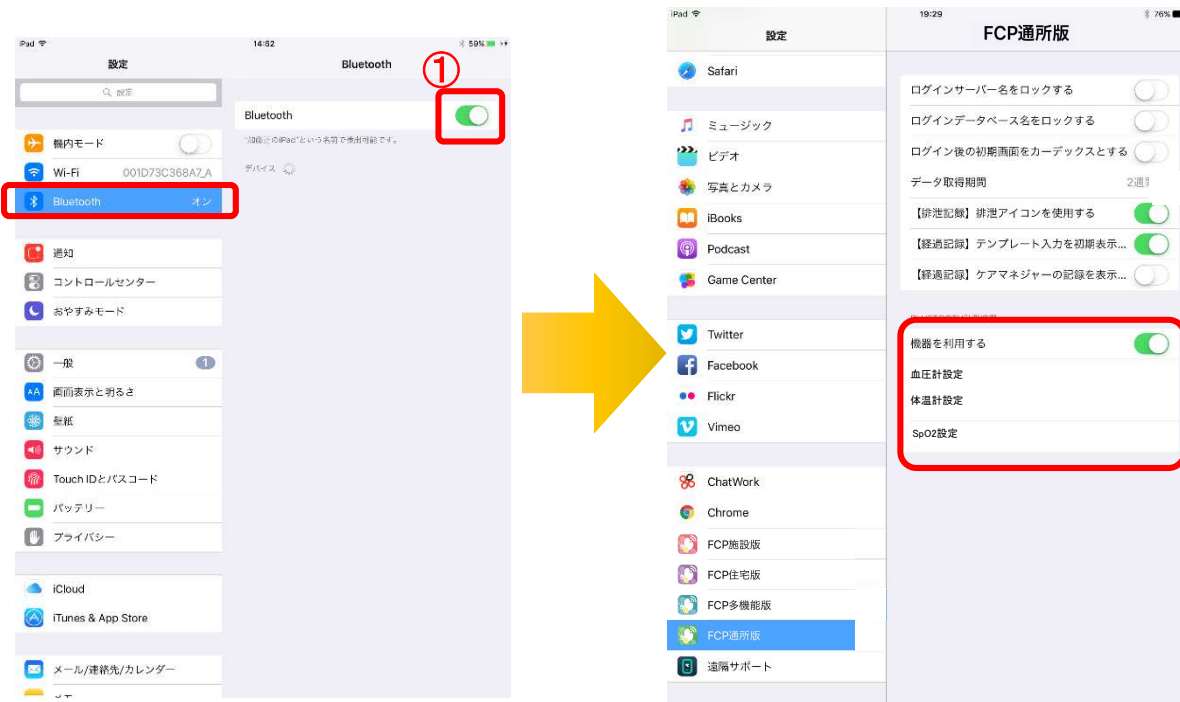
iPad
14:52
59%
設定
Bluetooth
①
検索
Bluetooth
"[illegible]のiPad"という名前で検出可能です。
デバイス
機内モード
Wi-Fi 001D73C368A7_A
Bluetooth オン
通知
コントロールセンター
おやすみモード
一般 1
画面表示と明るさ
壁紙
サウンド
Touch IDとパスコード
バッテリー
プライバシー
iCloud
iTunes & App Store
メール/連絡先/カレンダー

iPad
19:29
76%
設定
FCP通所版
Safari
ミュージック
ビデオ
写真とカメラ
iBooks
Podcast
Game Center
Twitter
Facebook
Flickr
Vimeo
ChatWork
Chrome
FCP施設版
FCP住宅版
FCP多機能版
FCP通所版
遠隔サポート
ログインサーバー名をロックする
ログインデータベース名をロックする
ログイン後の初期画面をカーデックスとする
データ取得期間 2週
【排泄記録】排泄アイコンを使用する
【経過記録】テンプレート入力を初期表示...
【経過記録】ケアマネジャーの記録を表示...
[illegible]
機器を利用する
血圧計設定
体温計設定
SpO2設定